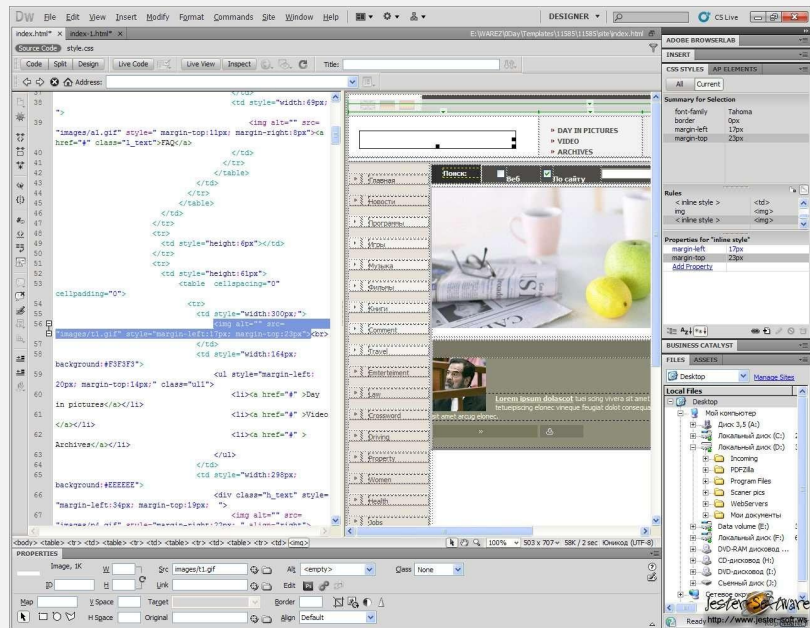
DW File Edit View Insert Modify Format Commands Site Window Help

DESIGNER ▾

CS Live

index.html* × index-1.html* ×

E:\WAREZ\Day\Templates\11585\11585\site\index.html

Source Code style.css

Code Split Design Live Code Live View Inspect Title:

Address:

38 <td style="width:69px;
">
39 <img alt="" src=
"images/a1.gif" style=" margin-top:11px; margin-right:8px"><a
href="#" class="l_text">FAQ</a>
40 </td>
41 </tr>
42 </table>
43 </td>
44 </tr>
45 </table>
46 </td>
47 </tr>
48 <tr>
49 <td style="height:6px"></td>
50 </tr>
51 <tr>
52 <td style="height:61px">
53 <table cellspacing="0"
cellpadding="0">
54 <tr>
55 <td style="width:300px;">
56 <img alt="" src=
"images/t1.gif" style="margin-left:17px; margin-top:23px"><br>
57 </td>
58 <td style="width:164px;
background:#F3F3F3">
59 <ul style="margin-left:
20px; margin-top:14px;" class="ul1">
60 <li><a href="#" >Day
in pictures</a></li>
61 <li><a href="#" >Video
</a></li>
62 <li><a href="#" >
Archives</a></li>
63 </ul>
64 </td>
65 <td style="width:298px;
background:#EEEEEE">
66 <div class="h_text" style=
"margin-left:34px; margin-top:19px;">
67 <img alt="" src=
"images/a1.gif" style="margin-right:22px;" align="right">

DAY IN PICTURES
VIDEO
ARCHIVES

Поиск: Веб По сайту

Главная
Новости
Программы
Игры
Музыка
Фильмы
Книги
Comment
Travel
Entertainment
Law
Crossword
Driving
Property
Women
Health
Jobs

Lorem ipsum dolascot tuo acng vivera ait amet tetueipiscing elonec vineque feugiat dolor sit amet arcug elonec.

<body> <table> <tr> <td> <table> <tr> <td> <table> <tr> <td> <table> <tr> <td> <img>

100% 503 x 707 58K / 2 sec Юникод (UTF-8)

PROPERTIES

Image, 1K W Src images/t1.gif Alt <empty> Class None
ID H Link Edit
Map V Space Target Border
H Space Original Align Default

ADOBE BROWSERLAB
INSERT
CSS STYLES AP ELEMENTS
All Current
Summary for Selection
font-family Tahoma
border 0px
margin-left 17px
margin-top 23px
Rules
< inline style > <td>
img <img>
< inline style > <img>
Properties for "inline style"
margin-left 17px
margin-top 23px
Add Property

BUSINESS CATALYST
FILES ASSETS
Desktop Manage Sites
Local Files
Desktop
Мой компьютер
Диск 3,5 (A:)
Локальный диск (C:)
Локальный диск (D:)
Incoming
PDFZilla
Program Files
Scaner pics
WebServers
Мои документы
Data volume (E:)
Локальный диск (F:)
DVD-RAM дисковод ...
CD-дисковод (H:)
DVD-дисковод (I:)
Съемный диск (J:)
Сетевое окру...

Ready

Jester Software
http://www.jester-soft.ws